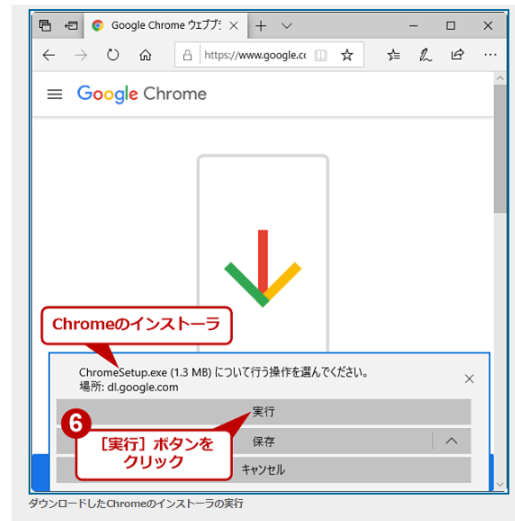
Google Chrome ウェブブ ×

https://www.google.co

Google Chrome

Chromeのインストーラ

ChromeSetup.exe (1.3 MB) について行う操作を選んでください。
場所: dl.google.com

6

実行

［実行］ボタンを
クリック

保存

キャンセル

ダウンロードしたChromeのインストーラの実行